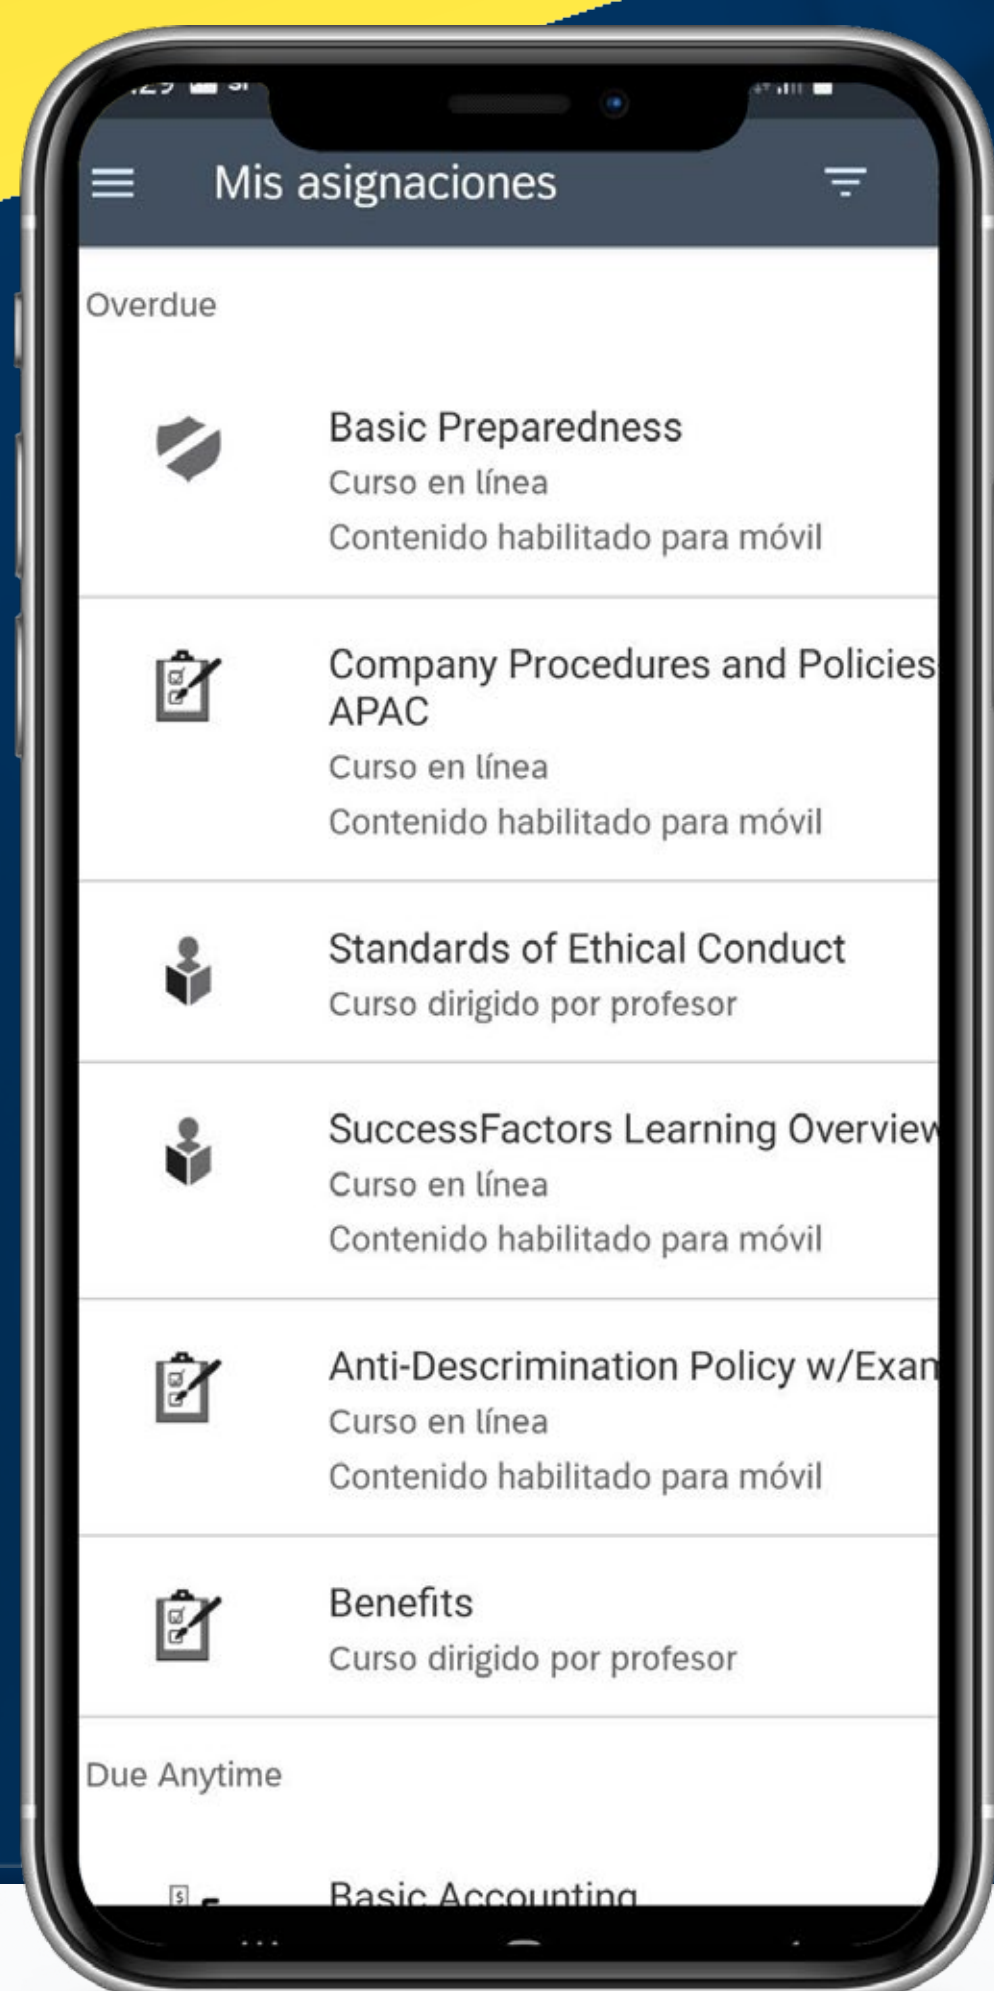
Mis asignaciones

Overdue

Basic Preparedness
Curso en línea
Contenido habilitado para móvil

Company Procedures and Policies APAC
Curso en línea
Contenido habilitado para móvil

Standards of Ethical Conduct
Curso dirigido por profesor

SuccessFactors Learning Overview
Curso en línea
Contenido habilitado para móvil

Anti-Descrimination Policy w/Exam
Curso en línea
Contenido habilitado para móvil

Benefits
Curso dirigido por profesor

Due Anytime

Basic Accounting